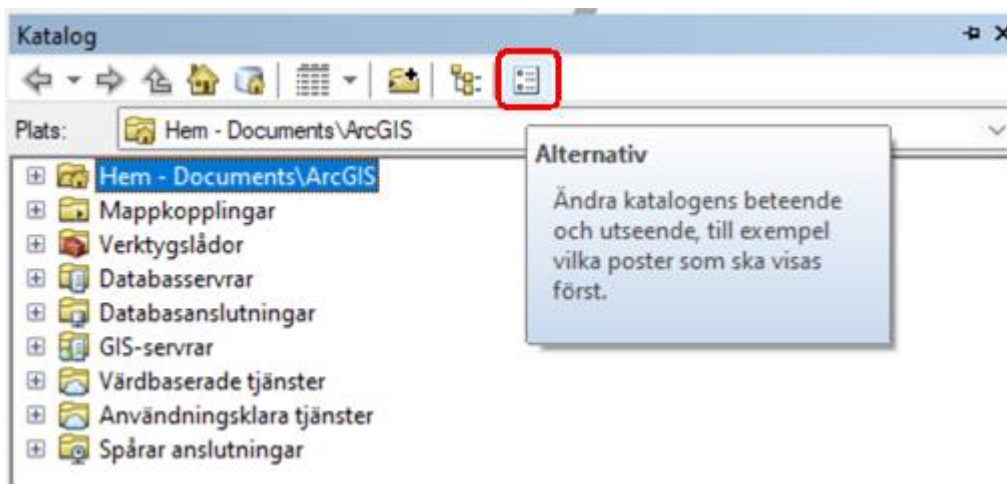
Katalog

Plats: Hem - Documents\ArcGIS

Hem - Documents\ArcGIS
Mappkopplingar
Verktygslådor
Databasservrar
Databasanslutningar
GIS-servrar
Värdbaserade tjänster
Användningsklara tjänster
Spårar anslutningar

Alternativ

Ändra katalogens beteende och utseende, till exempel vilka poster som ska visas först.